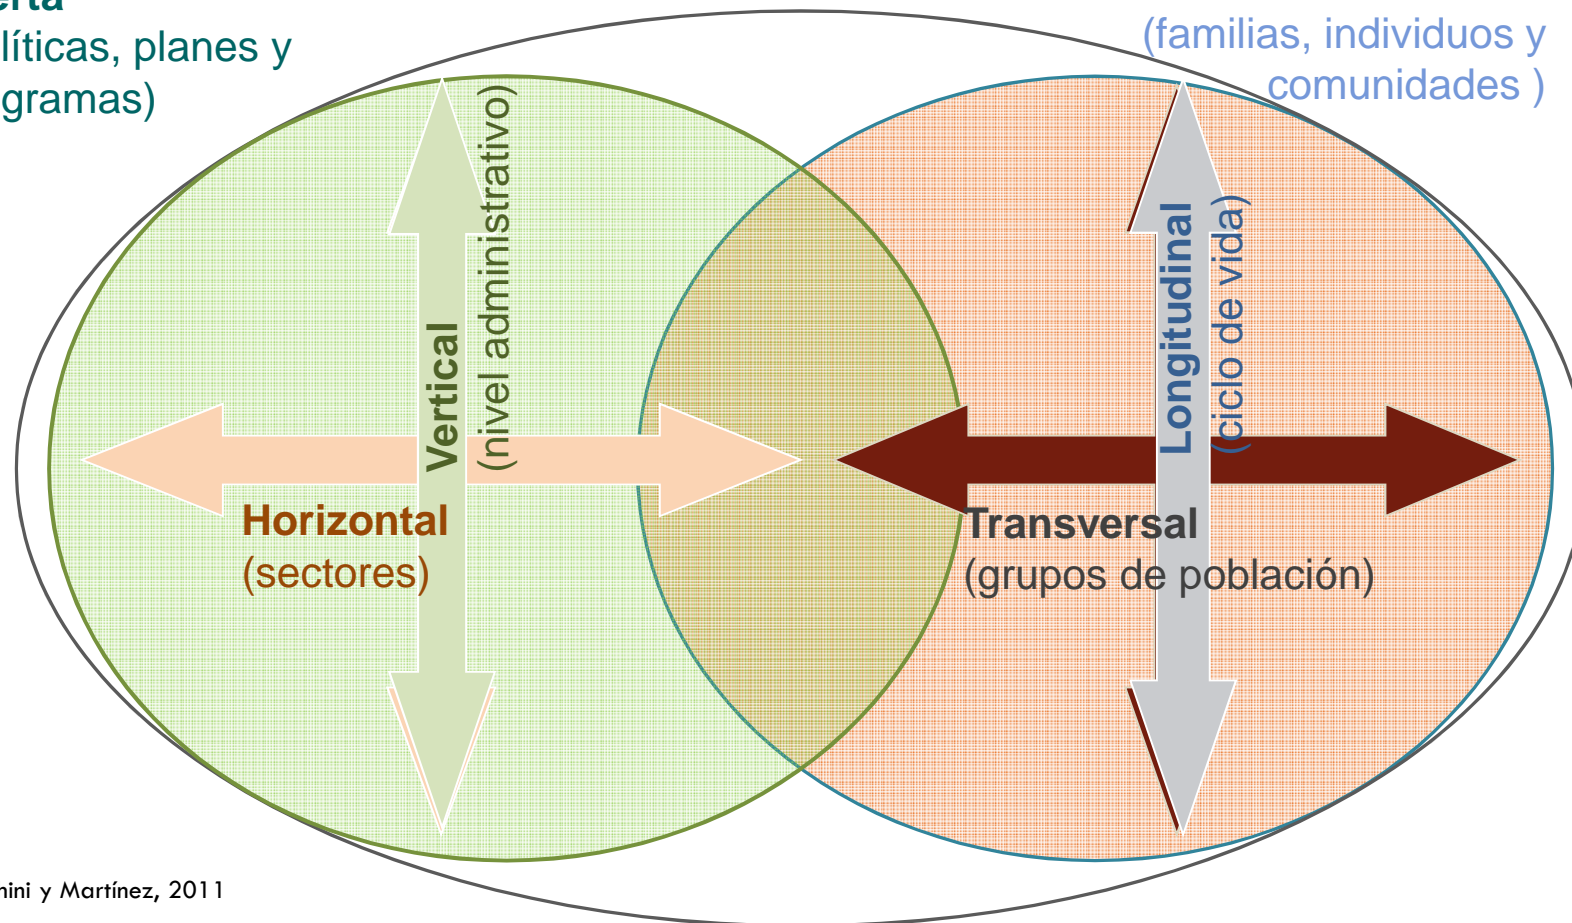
erta
líticas, planes y
gramas)

(familias, individuos y
comunidades )

Vertical
(nivel administrativo)

Longitudinal
(ciclo de vida)

Horizontal
(sectores)

Transversal
(grupos de población)

nini y Martínez, 2011